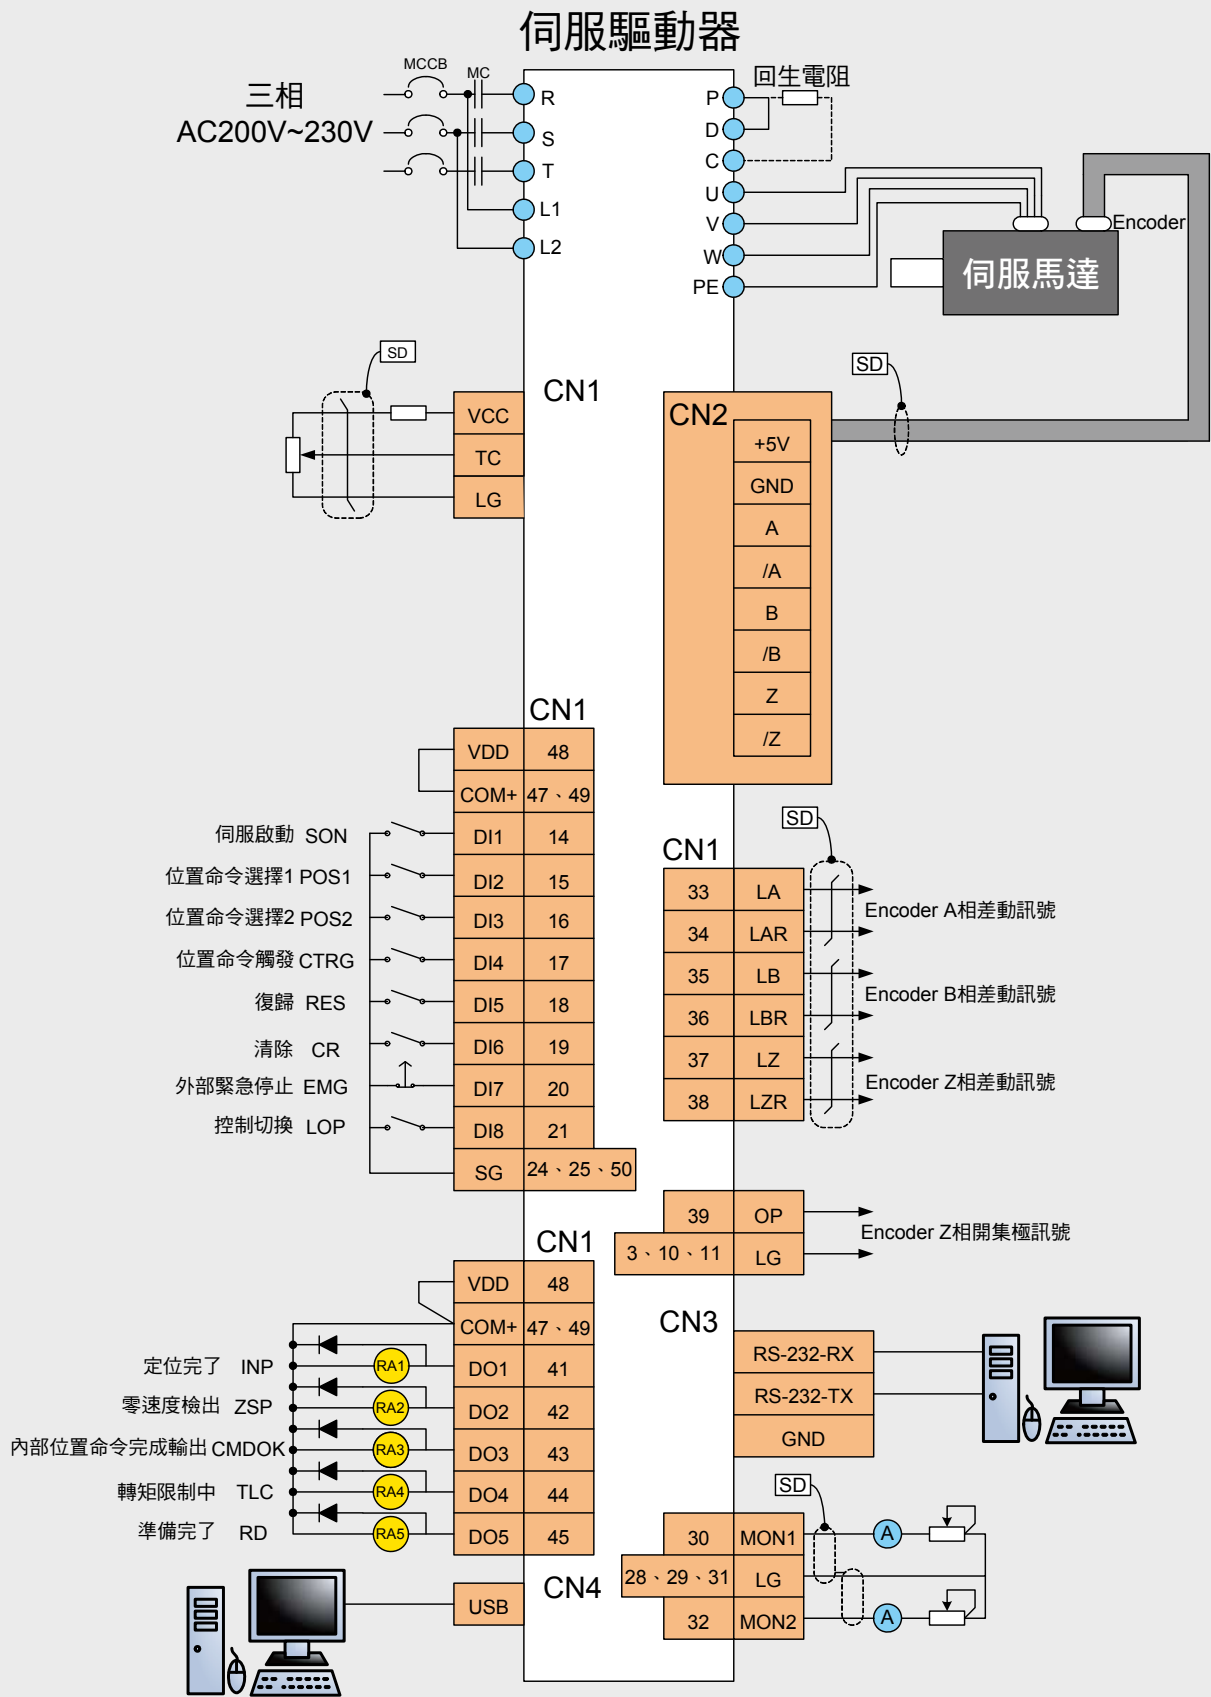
伺服驅動器

三相
AC200V~230V

MCCB
MC

R
S
T
L1
L2

回生電阻
P
D
C
U
V
W
PE

Encoder
伺服馬達

SD
CN1
VCC
TC
LG

SD
CN2
+5V
GND
A
/A
B
/B
Z
/Z

CN1
| VDD | 48 |
|---|---|
| COM+ | 47、49 |
| DI1 | 14 |
| DI2 | 15 |
| DI3 | 16 |
| DI4 | 17 |
| DI5 | 18 |
| DI6 | 19 |
| DI7 | 20 |
| DI8 | 21 |
| SG | 24、25、50 |

伺服啟動 SON
位置命令選擇1 POS1
位置命令選擇2 POS2
位置命令觸發 CTRG
復歸 RES
清除 CR
外部緊急停止 EMG
控制切換 LOP

SD
CN1
| 33 | LA |
|---|---|
| 34 | LAR |
| 35 | LB |
| 36 | LBR |
| 37 | LZ |
| 38 | LZR |

Encoder A相差動訊號
Encoder B相差動訊號
Encoder Z相差動訊號

| 39 | OP |
|---|---|
| 3、10、11 | LG |

Encoder Z相開集極訊號

CN1
| VDD | 48 |
|---|---|
| COM+ | 47、49 |
| DO1 | 41 |
| DO2 | 42 |
| DO3 | 43 |
| DO4 | 44 |
| DO5 | 45 |

定位完了 INP
零速度檢出 ZSP
內部位置命令完成輸出 CMDOK
轉矩限制中 TLC
準備完了 RD

RA1
RA2
RA3
RA4
RA5

CN3
RS-232-RX
RS-232-TX
GND

SD
| 30 | MON1 |
|---|---|
| 28、29、31 | LG |
| 32 | MON2 |

A
A

CN4
USB